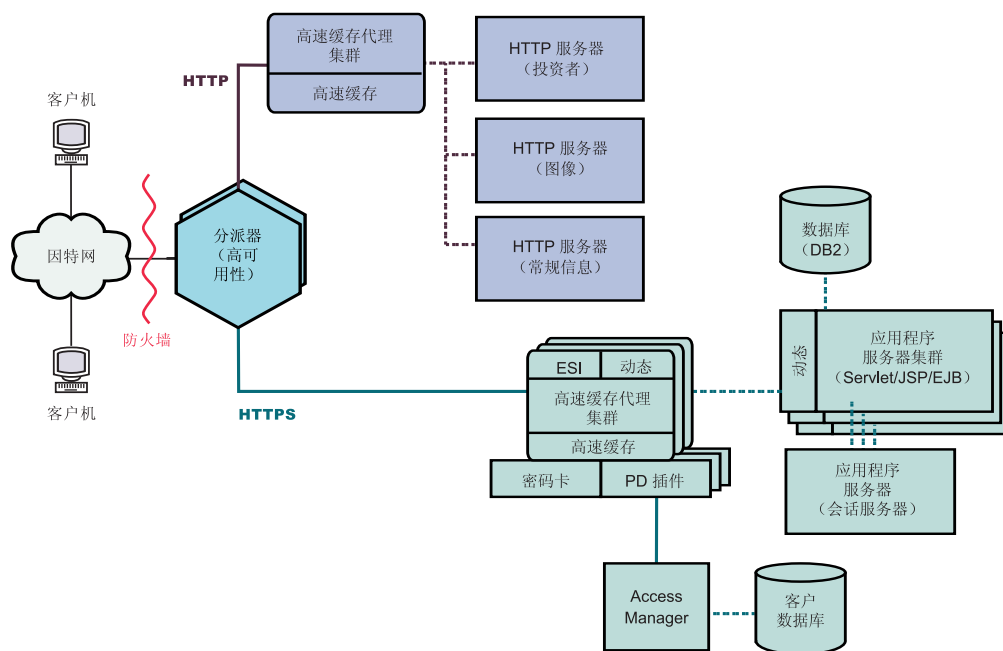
客户机

因特网

客户机

防火墙

HTTP

HTTPS

分派器
（高可
用性）

高速缓存代理
集群

高速缓存

HTTP 服务器
（投资者）

HTTP 服务器
（图像）

HTTP 服务器
（常规信息）

数据库
（DB2）

动态

应用程序
服务器集群
（Servlet/JSP/EJB）

ESI

动态

高速缓存代理
集群

高速缓存

密码卡

PD 插件

应用程序
服务器
（会话服务器）

Access
Manager

客户
数据库